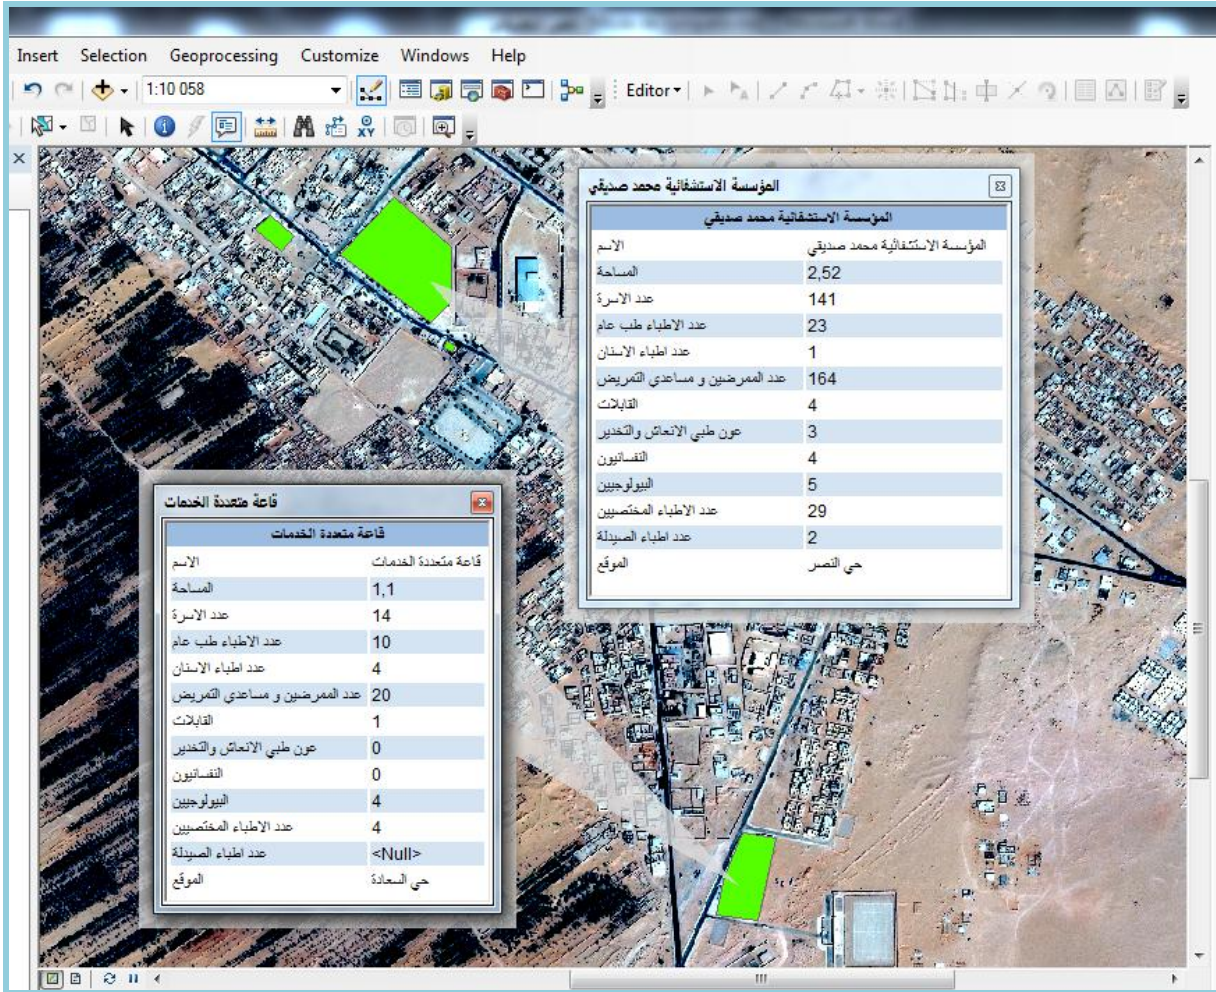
Insert Selection Geoprocessing Customize Windows Help

1:10 058

Editor

المؤسسة الاستشفائية محمد صديقي

| المؤسسة الاستشفائية محمد صديقي | |
|---|---|
| الاسم | المؤسسة الاستشفائية محمد صديقي |
| المساحة | 2,52 |
| عدد الاسرة | 141 |
| عدد الاطباء طب عام | 23 |
| عدد اطباء الاسنان | 1 |
| عدد الممرضين و مساعدي التمريض | 164 |
| القابلات | 4 |
| عون طبي الانعاش والتخدير | 3 |
| النفسانيون | 4 |
| البيولوجيين | 5 |
| عدد الاطباء المختصيين | 29 |
| عدد اطباء الصيدلة | 2 |
| الموقع | حي النصر |

قاعة متعددة الخدمات

| قاعة متعددة الخدمات | |
|---|---|
| الاسم | قاعة متعددة الخدمات |
| المساحة | 1,1 |
| عدد الاسرة | 14 |
| عدد الاطباء طب عام | 10 |
| عدد اطباء الاسنان | 4 |
| عدد الممرضين و مساعدي التمريض | 20 |
| القابلات | 1 |
| عون طبي الانعاش والتخدير | 0 |
| النفسانيون | 0 |
| البيولوجيين | 4 |
| عدد الاطباء المختصيين | 4 |
| عدد اطباء الصيدلة | <Null> |
| الموقع | حي السعادة |